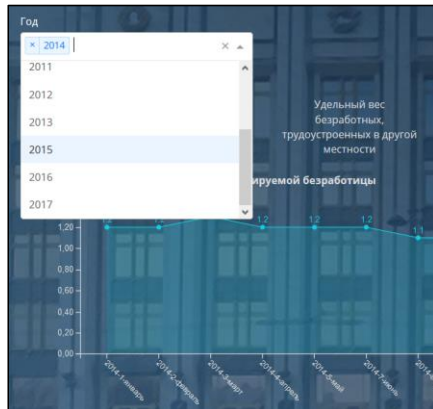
Год

× 2014

2011
2012
2013
2015
2016
2017

Удельный вес безработных, трудоустроенных в другой местности

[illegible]ируемой безработицы

1,2
1,2
1,2
1,2
1,2
1,1

1,20
1,00
0,80
0,60
0,40
0,20
0,00

2014-1-январь
2014-2-февраль
2014-3-март
2014-4-апрель
2014-5-май
2014-6-июнь
2014-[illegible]